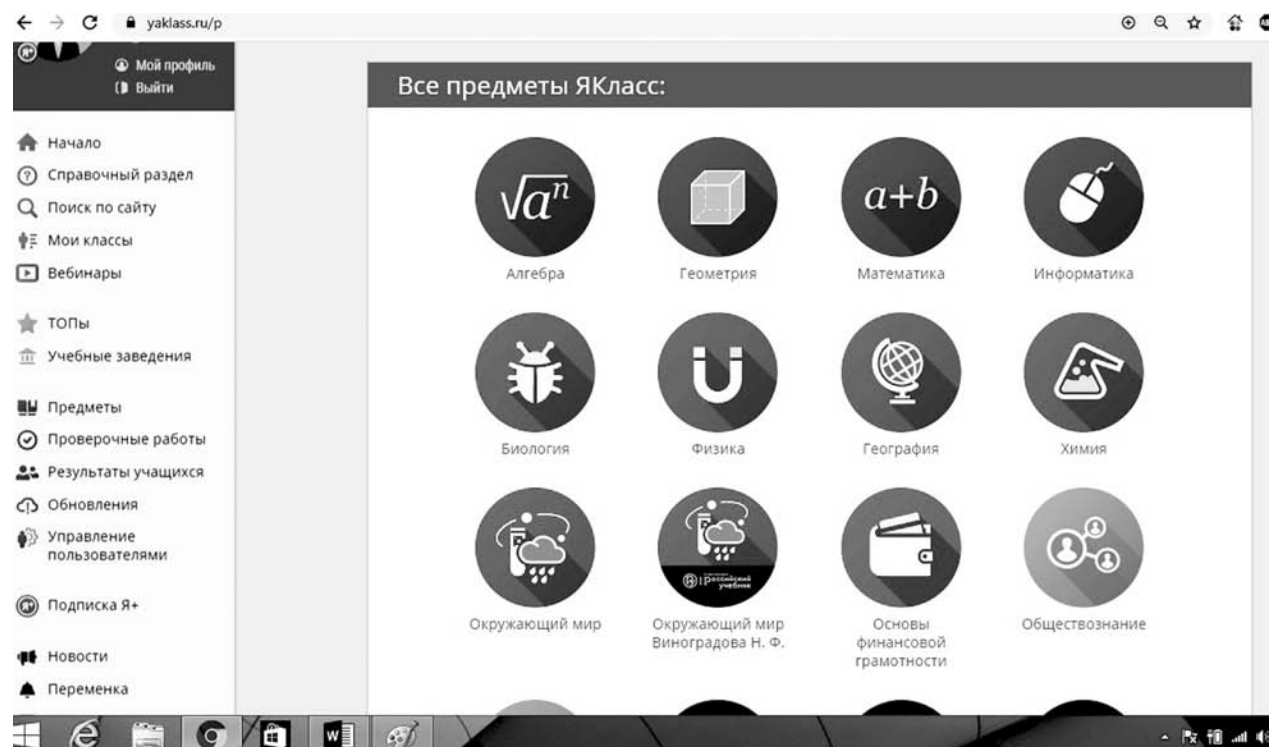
yaklass.ru/p

Мой профиль
Выйти

Начало
Справочный раздел
Поиск по сайту
Мои классы
Вебинары

ТОПы
Учебные заведения

Предметы
Проверочные работы
Результаты учащихся
Обновления
Управление пользователями

Подписка Я+

Новости
Переменка

Все предметы ЯКласс:

$\sqrt{a^n}$
Алгебра

Геометрия

$a+b$
Математика

Информатика

Биология

Физика

География

Химия

Окружающий мир

Российский учебник
Окружающий мир Виноградова Н. Ф.

Основы финансовой грамотности

Обществознание